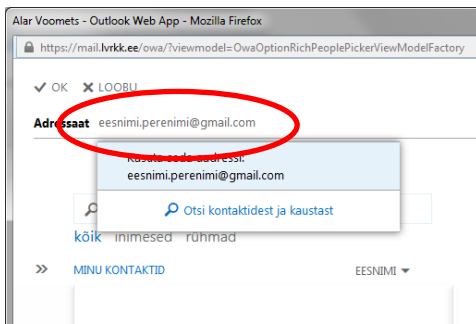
Alar Voomets - Outlook Web App - Mozilla Firefox

https://mail.lvrkk.ee/owa/?viewmodel=OwaOptionRichPeoplePickerViewModelFactory

✓ OK ✕ LOOBU

Adressaat eesnimi.perenimi@gmail.com

Kasuta seda aadressi:
eesnimi.perenimi@gmail.com

Otsi kontaktidest ja kaustast

kõik inimesed rühmad

»

MINU KONTAKTID

EESNIMI ▾